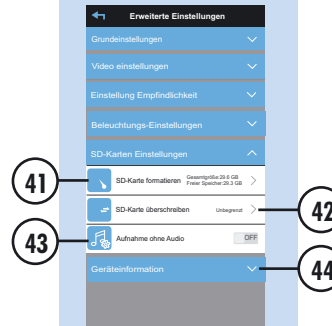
Erweiterte Einstellungen

Grundeinstellungen

Video einstellungen

Einstellung Empfindlichkeit

Beleuchtungs-Einstellungen

SD-Karten Einstellungen

41

SD-Karte formatieren

Gesamtgröße:29.0 GB
Freier Speicher:26.3 GB

42

SD-Karte überschreiben

Unbegrenzt

43

Aufnahme ohne Audio

OFF

Geräteinformation

44